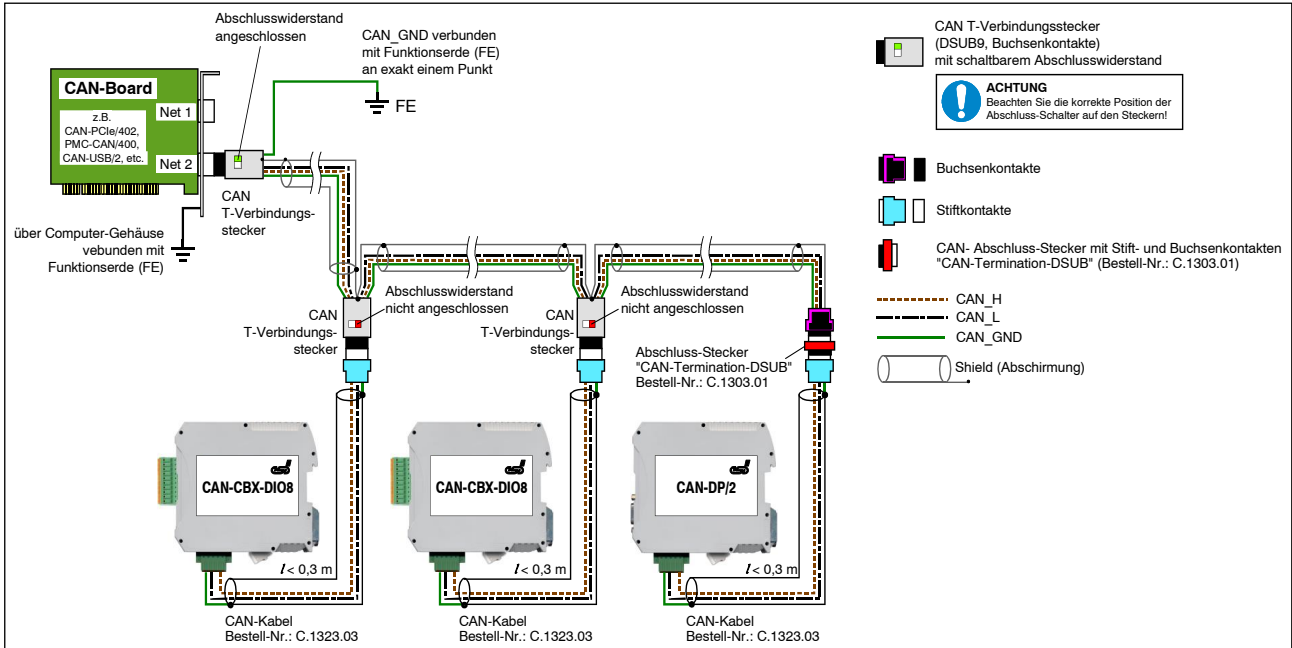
Abschlusswiderstand angeschlossen

CAN_GND verbunden mit Funktionserde (FE) an exakt einem Punkt

FE

CAN-Board

Net 1

z.B. CAN-PCIe/402, PMC-CAN/400, CAN-USB/2, etc.

Net 2

CAN T-Verbindungsstecker

über Computer-Gehäuse vebunden mit Funktionserde (FE)

CAN T-Verbindungsstecker

Abschlusswiderstand nicht angeschlossen

CAN T-Verbindungsstecker

Abschlusswiderstand nicht angeschlossen

Abschluss-Stecker "CAN-Termination-DSUB" Bestell-Nr.: C.1303.01

CAN-CBX-DIO8

CAN-CBX-DIO8

CAN-DP/2

$l < 0,3$ m

$l < 0,3$ m

$l < 0,3$ m

CAN-Kabel Bestell-Nr.: C.1323.03

CAN-Kabel Bestell-Nr.: C.1323.03

CAN-Kabel Bestell-Nr.: C.1323.03

CAN T-Verbindungsstecker (DSUB9, Buchsenkontakte) mit schaltbarem Abschlusswiderstand

ACHTUNG
Beachten Sie die korrekte Position der Abschluss-Schalter auf den Steckern!

Buchsenkontakte

Stiftkontakte

CAN- Abschluss-Stecker mit Stift- und Buchsenkontakten "CAN-Termination-DSUB" (Bestell-Nr.: C.1303.01)

CAN_H

CAN_L

CAN_GND

Shield (Abschirmung)